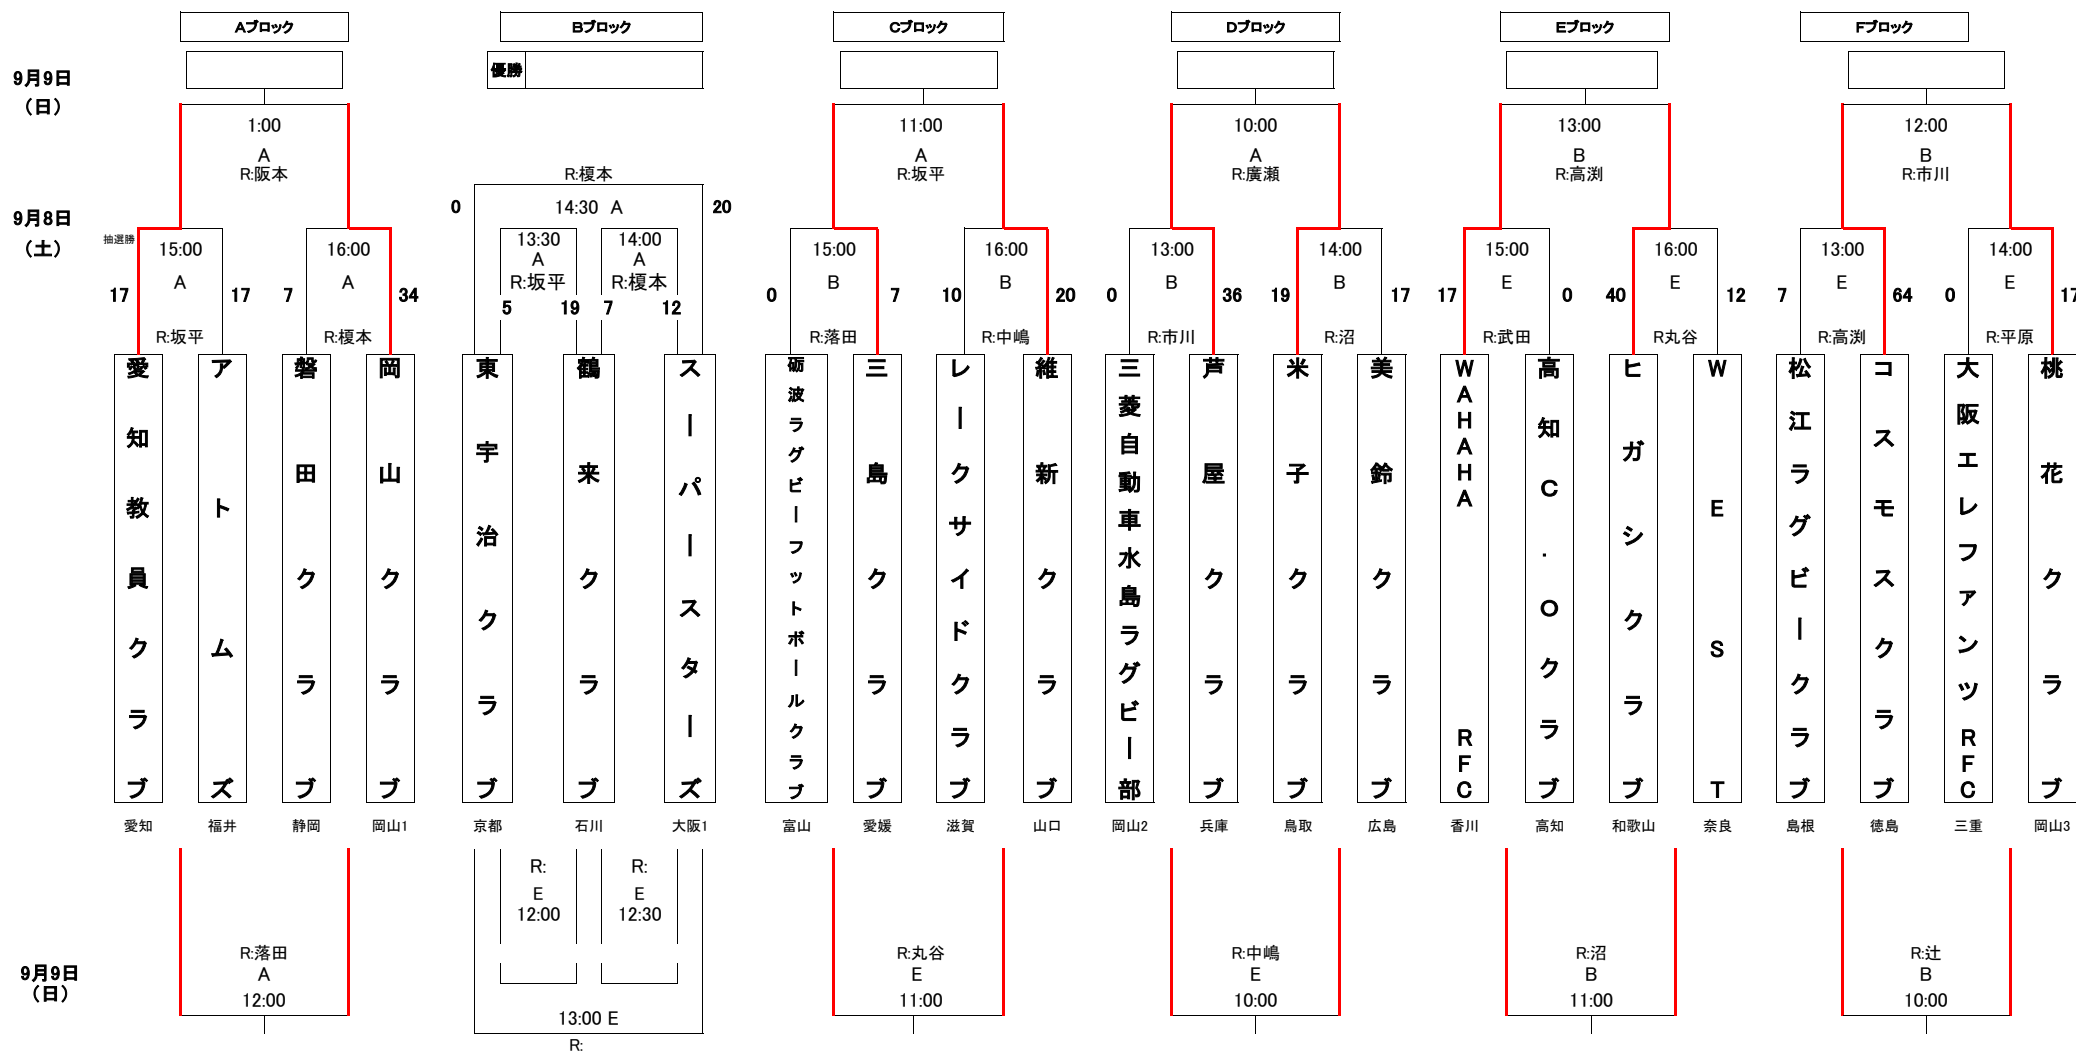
Aブロック Bブロック Cブロック Dブロック Eブロック Fブロック

9月9日（日）

優勝

1:00 A R:阪本

R:榎本
0 14:30 A 20

11:00 A R:坂平

10:00 A R:廣瀬

13:00 B R:高渕

12:00 B R:市川

9月8日（土）

抽選勝 15:00 A 17 17 R:坂平

16:00 A 7 34 R:榎本

13:30 A R:坂平 5 19

14:00 A R:榎本 7 12

15:00 B 0 7 R:落田

16:00 B 10 20 R:中嶋

13:00 B 0 36 R:市川

14:00 B 19 17 R:沼

15:00 E 17 0 R:武田

16:00 E 40 12 R丸谷

13:00 E 7 64 R:高渕

14:00 E 0 17 R:平原

愛知教員クラブ
愛知

アトムズ
福井

磐田クラブ
静岡

岡山クラブ
岡山1

東宇治クラブ
京都

鶴来クラブ
石川

スーパースターズ
大阪1

砺波ラグビーフットボールクラブ
富山

三島クラブ
愛媛

レークサイドクラブ
滋賀

維新クラブ
山口

三菱自動車水島ラグビー部
岡山2

芦屋クラブ
兵庫

米子クラブ
鳥取

美鈴クラブ
広島

WAHAHA RFC
香川

高知C.Oクラブ
高知

ヒガシクラブ
和歌山

WEST
奈良

松江ラグビークラブ
島根

コスモスクラブ
徳島

大阪エレファンツRFC
三重

桃花クラブ
岡山3

R: E 12:00

R: E 12:30

9月9日（日）

R:落田 A 12:00

13:00 E R:

R:丸谷 E 11:00

R:中嶋 E 10:00

R:沼 B 11:00

R:辻 B 10:00